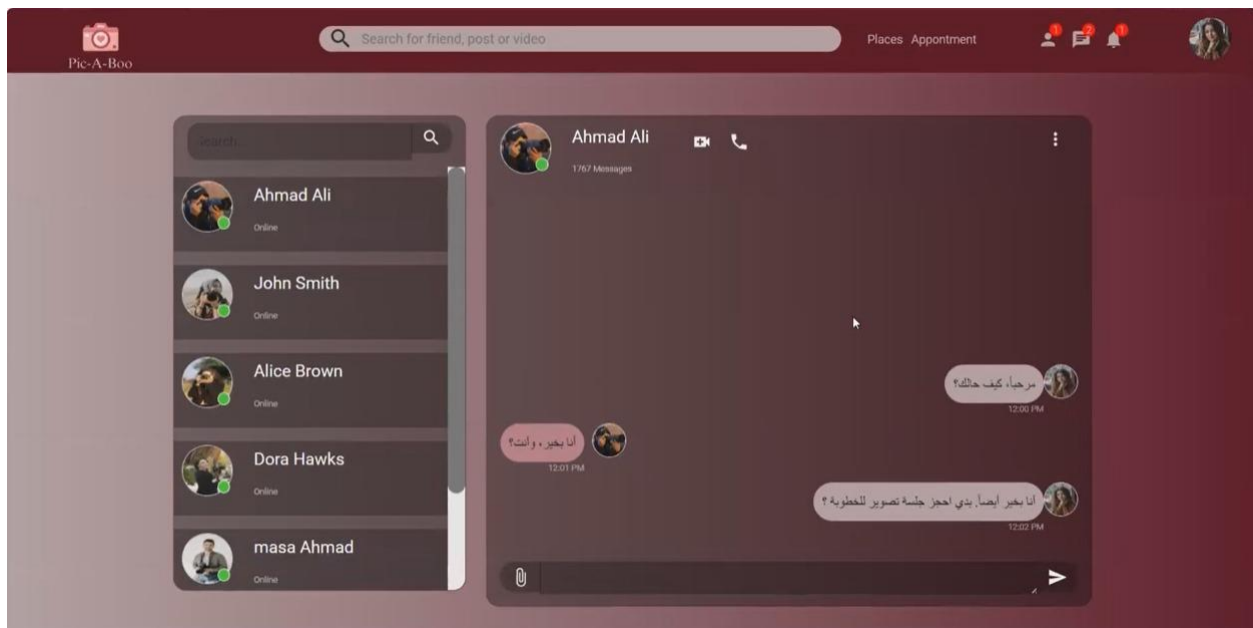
Pic-A-Boo

Search for friend, post or video

Places Appontment

1 2 1

search

Ahmad Ali
Online

John Smith
Online

Alice Brown
Online

Dora Hawks
Online

masa Ahmad
Online

Ahmad Ali
1767 Messages

مرحبا، كيف حالك؟
12:00 PM

أنا بخير ، وأنت؟
12:01 PM

أنا بخير أيضاً, بدي احجز جلسة تصوير للخطوبة ؟
12:02 PM